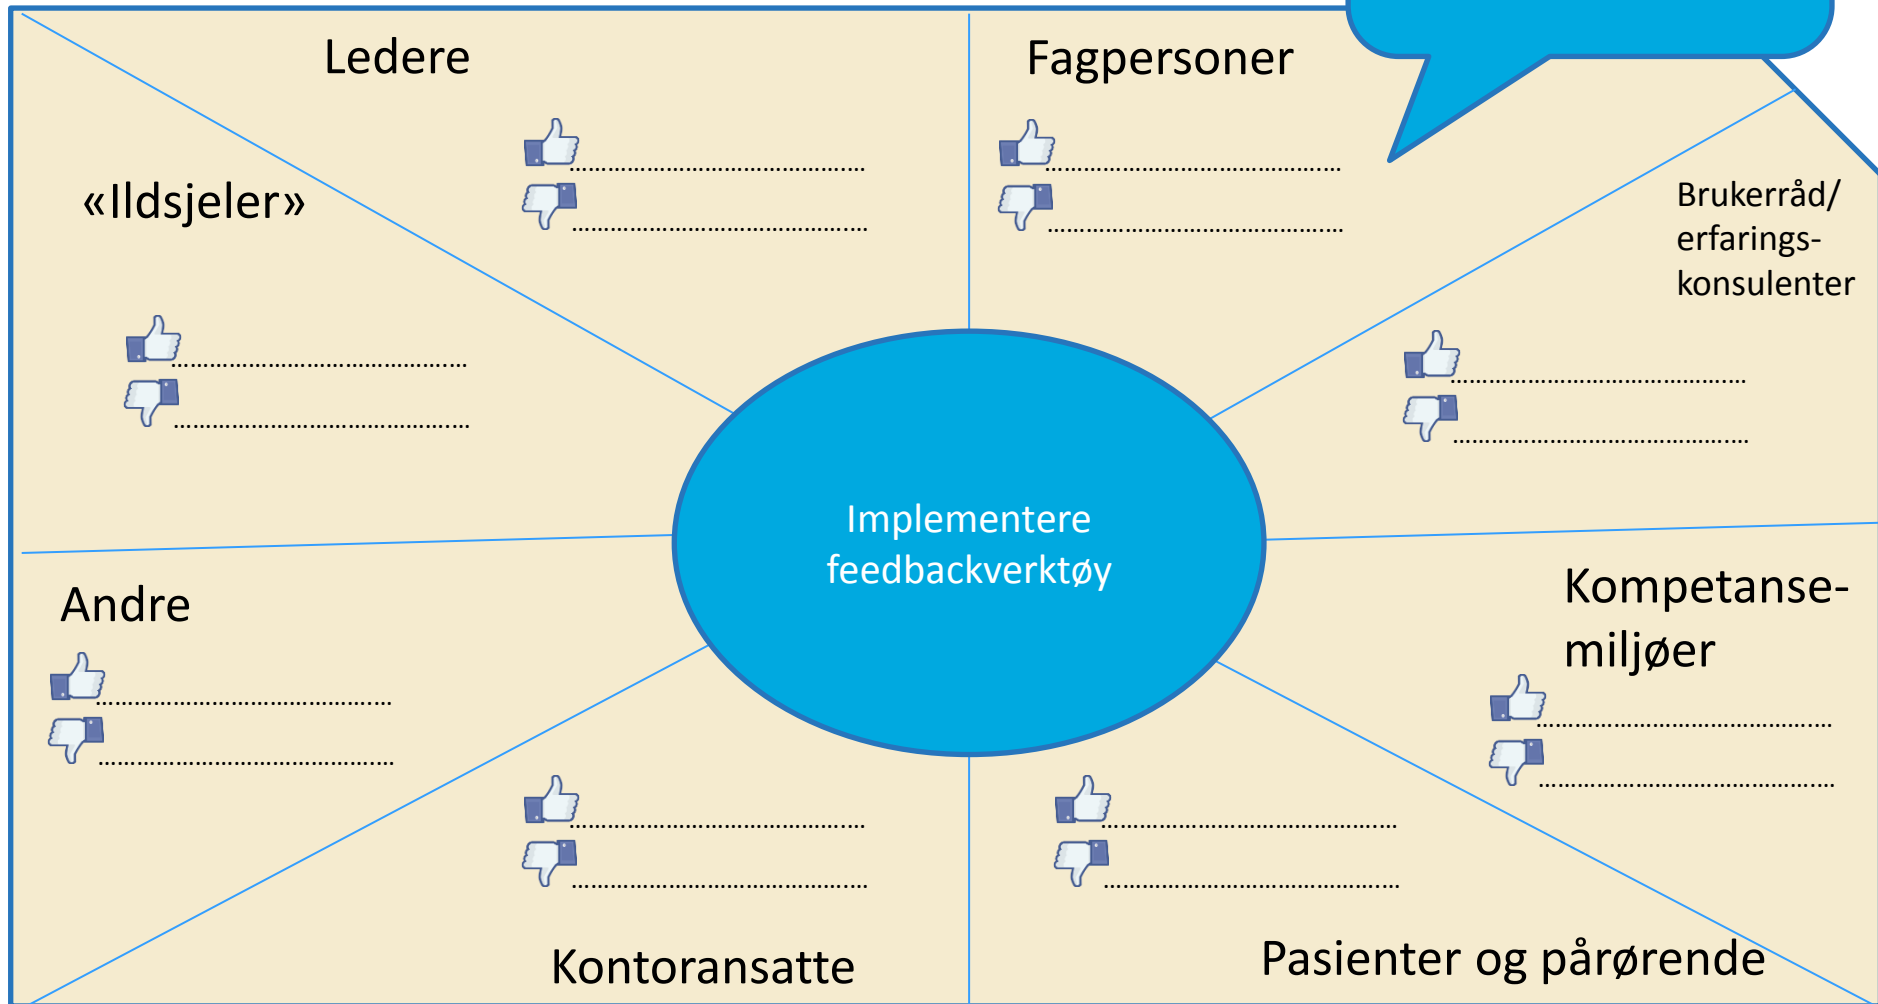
Ledere

……………………………………
……………………………………

Fagpersoner

……………………………………
……………………………………

«Ildsjeler»

……………………………………
……………………………………

Brukerråd/ erfarings-konsulenter

……………………………………
……………………………………

Implementere feedbackverktøy

Andre

……………………………………
……………………………………

Kompetanse-miljøer

……………………………………
……………………………………

……………………………………
……………………………………

……………………………………
……………………………………

Kontoransatte

Pasienter og pårørende